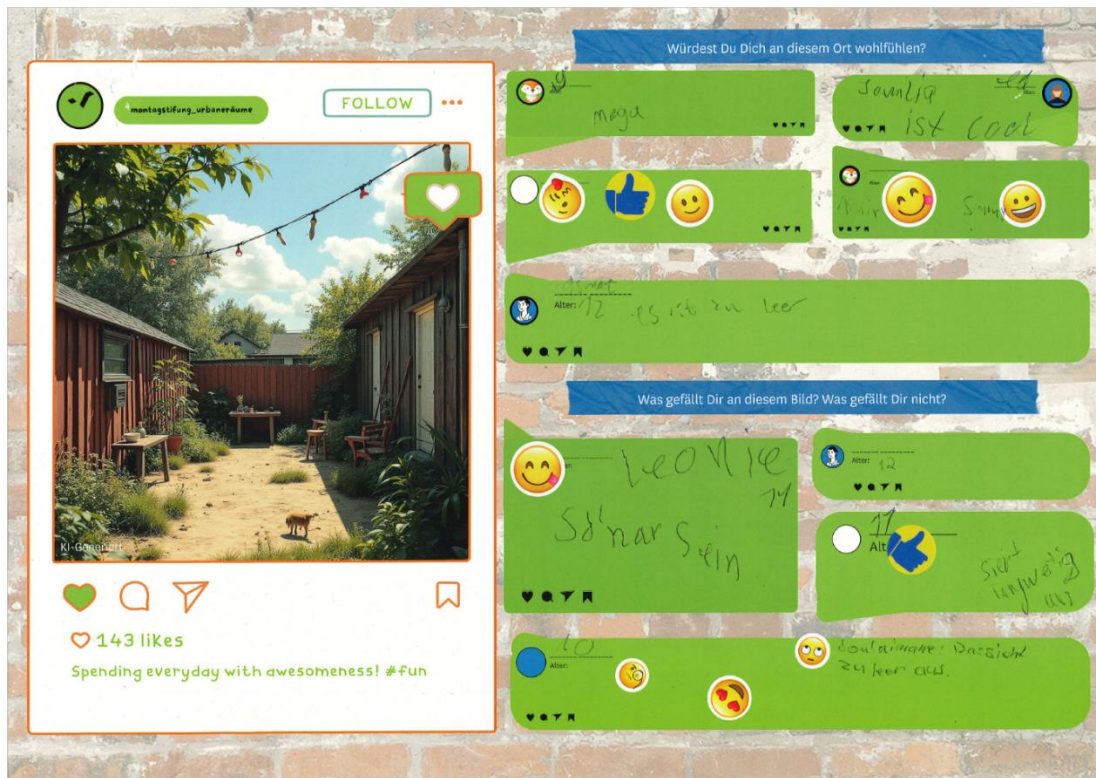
montagstiftung_urbaneräume

FOLLOW

KI-Generiert

143 likes

Spending everyday with awesomeness! #fun

Würdest Du Dich an diesem Ort wohlfühlen?

9
mega

Samija 12
ist cool

Amir
Sam

Ahmet
Alter: 12
es ist zu leer

Was gefällt Dir an diesem Bild? Was gefällt Dir nicht?

Leonie 14
Sd nar Sein

Alter: 12

11
Alter
Sieht langweilig aus

10
Alter:
Soulaimane: Das sieht zu leer aus.